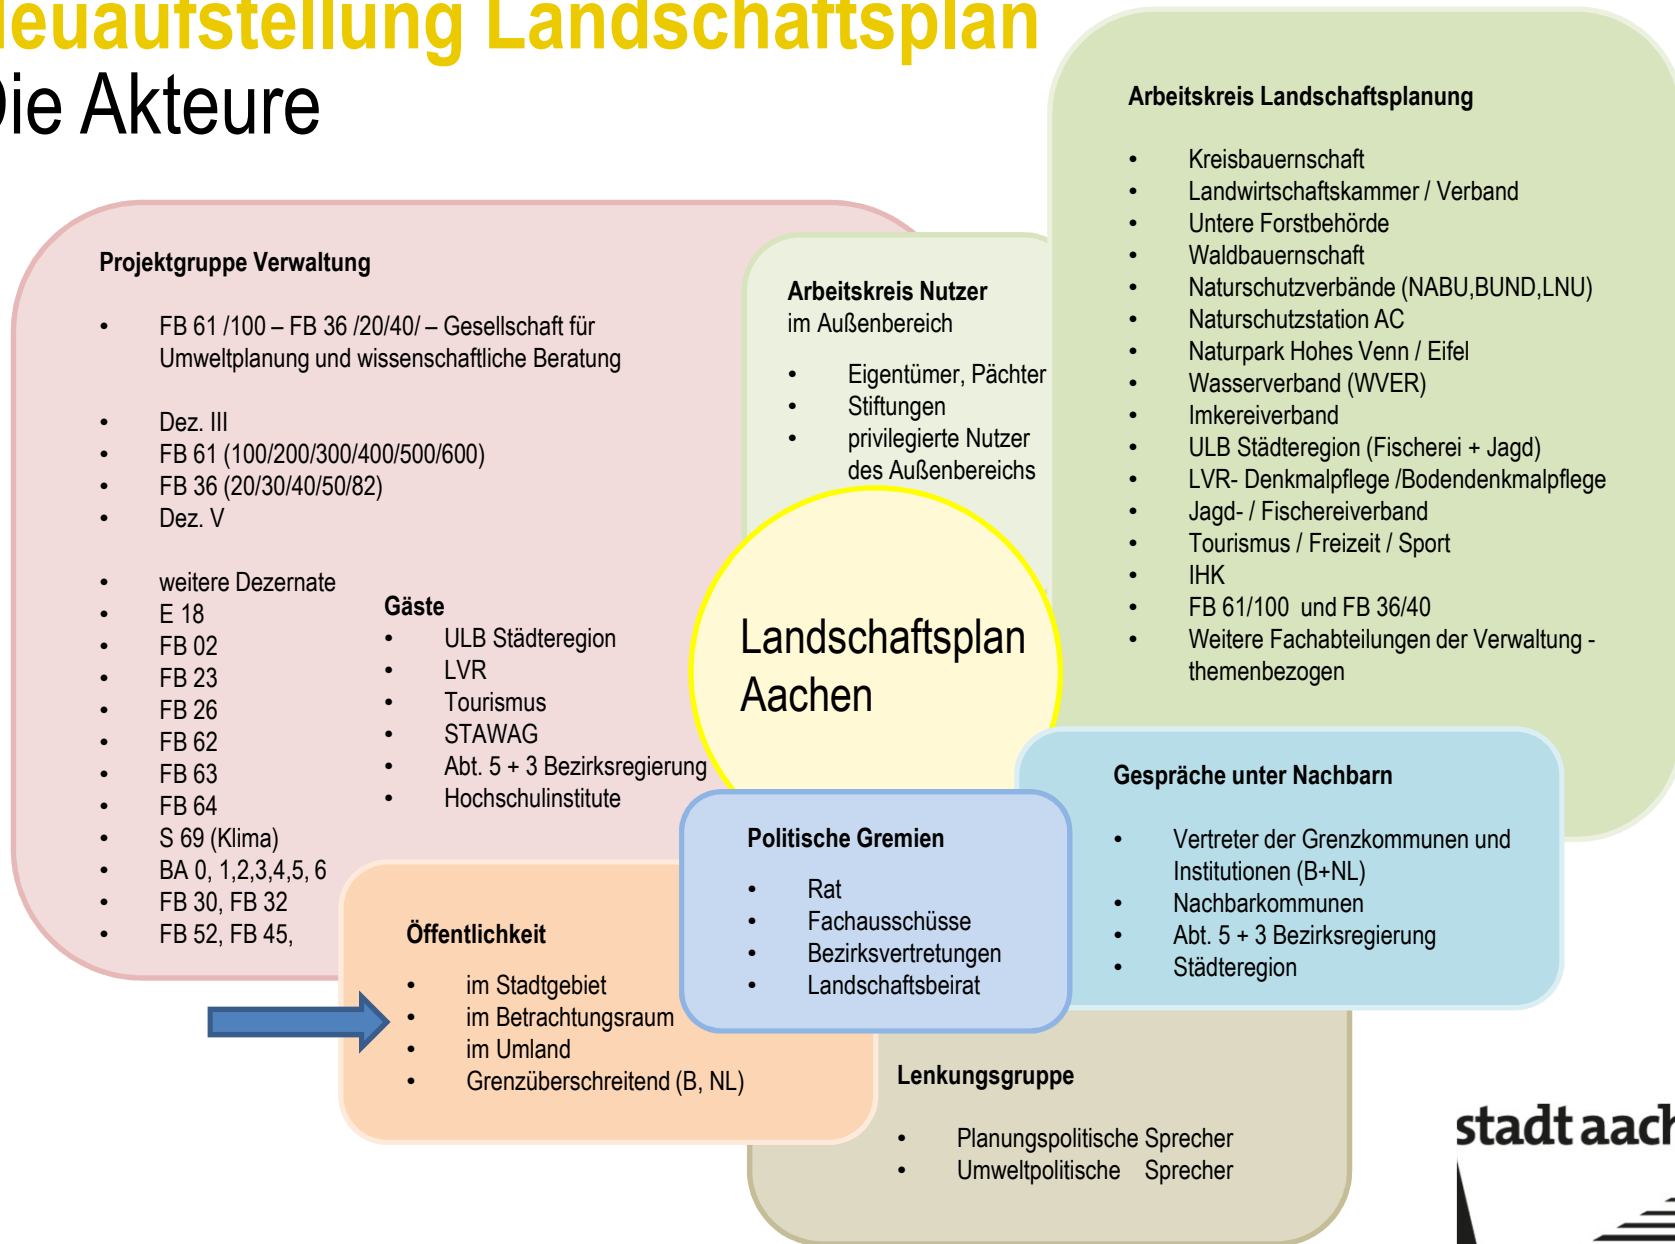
leuaufstellung Landschaftsplan
ie Akteure

Projektgruppe Verwaltung

- FB 61 /100 – FB 36 /20/40/ – Gesellschaft für Umweltplanung und wissenschaftliche Beratung

- Dez. III
- FB 61 (100/200/300/400/500/600)
- FB 36 (20/30/40/50/82)
- Dez. V

- weitere Dezernate
- E 18
- FB 02
- FB 23
- FB 26
- FB 62
- FB 63
- FB 64
- S 69 (Klima)
- BA 0, 1,2,3,4,5, 6
- FB 30, FB 32
- FB 52, FB 45,

Gäste
- ULB Städteregion
- LVR
- Tourismus
- STAWAG
- Abt. 5 + 3 Bezirksregierung
- Hochschulinstitute

Arbeitskreis Nutzer im Außenbereich

- Eigentümer, Pächter
- Stiftungen
- privilegierte Nutzer des Außenbereichs

Arbeitskreis Landschaftsplanung

- Kreisbauernschaft
- Landwirtschaftskammer / Verband
- Untere Forstbehörde
- Waldbauernschaft
- Naturschutzverbände (NABU,BUND,LNU)
- Naturschutzstation AC
- Naturpark Hohes Venn / Eifel
- Wasserverband (WVER)
- Imkereiverband
- ULB Städteregion (Fischerei + Jagd)
- LVR- Denkmalpflege /Bodendenkmalpflege
- Jagd- / Fischereiverband
- Tourismus / Freizeit / Sport
- IHK
- FB 61/100 und FB 36/40
- Weitere Fachabteilungen der Verwaltung - themenbezogen

Landschaftsplan Aachen

Gespräche unter Nachbarn

- Vertreter der Grenzkommunen und Institutionen (B+NL)
- Nachbarkommunen
- Abt. 5 + 3 Bezirksregierung
- Städteregion

Politische Gremien

- Rat
- Fachausschüsse
- Bezirksvertretungen
- Landschaftsbeirat

Öffentlichkeit

- im Stadtgebiet
- im Betrachtungsraum
- im Umland
- Grenzüberschreitend (B, NL)

Lenkungsgruppe

- Planungspolitische Sprecher
- Umweltpolitische Sprecher

stadt aach